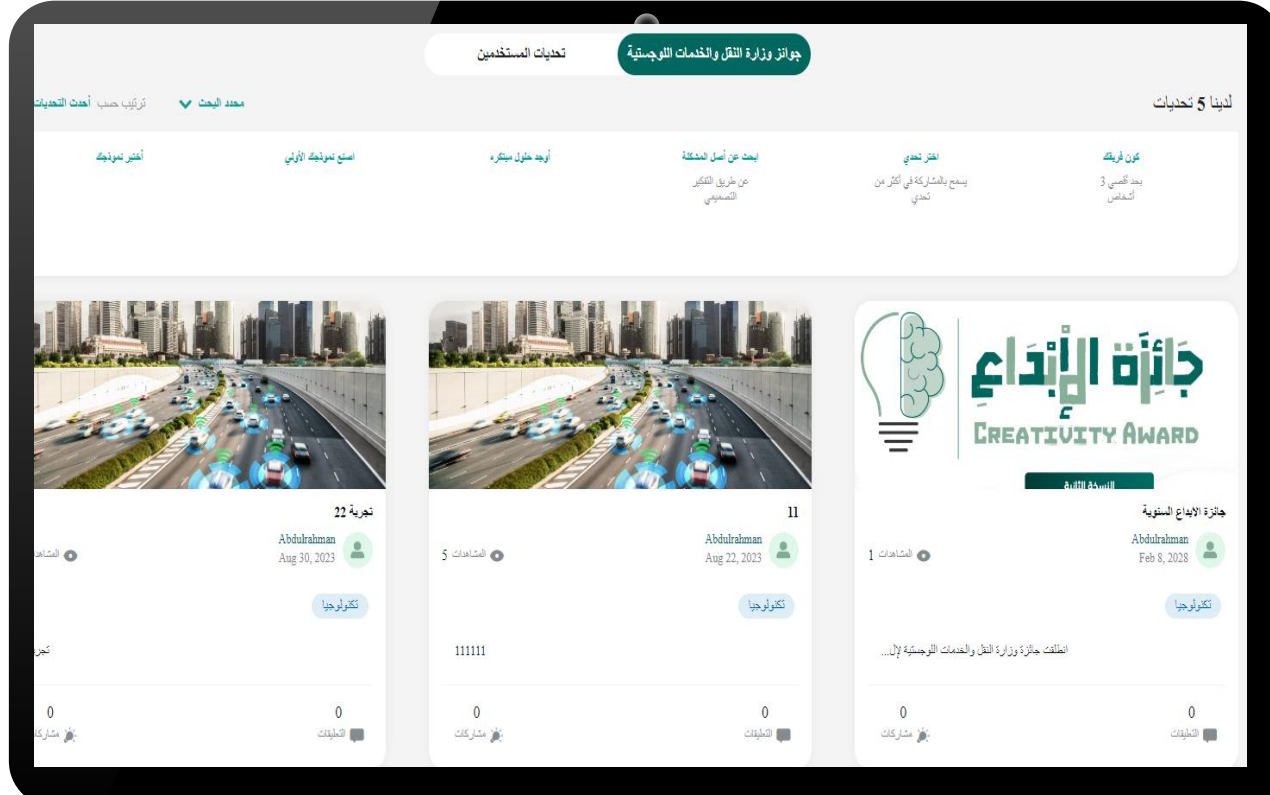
جوائز وزارة النقل والخدمات اللوجستية

تحديات المستخدمين

لدينا 5 تحديات

ترتيب حسب أحدث التحديات

محدد البحث

كون فريقك
بحد أقصى 3 أشخاص

اختر تحدي
يسمح بالمشاركة في أكثر من تحدي

ابحث عن أصل المشكلة
عن طريق التفكير التصميمي

أوجد حلول مبتكرة

اصنع نموذجك الأولي

أختبر نموذجك

جائزة الإبداع
CREATIVITY AWARD
النسخة الثانية

جائزة الابداع السنوية
Abdulrahman
Feb 8, 2028
المشاهدات 1
تكنولوجيا
انطلقت جائزة وزارة النقل والخدمات اللوجستية لإل...
0
التعليقات
0
مشاركات

11
Abdulrahman
Aug 22, 2023
المشاهدات 5
تكنولوجيا
111111
0
التعليقات
0
مشاركات

تجربة 22
Abdulrahman
Aug 30, 2023
المشاهدات
تكنولوجيا
تجربة
0
التعليقات
0
مشاركات